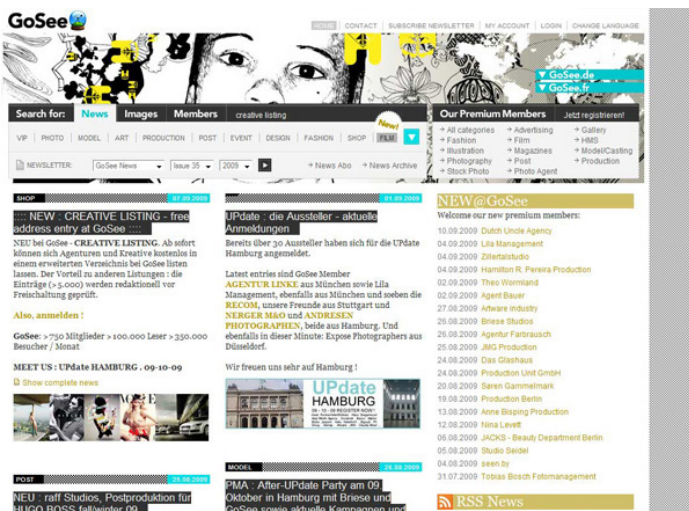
GoSee

HOME | CONTACT | SUBSCRIBE NEWSLETTER | MY ACCOUNT | LOGIN | CHANGE LANGUAGE

GoSee.de
GoSee.fr

Search for: News Images Members creative listing

VIP | PHOTO | MODEL | ART | PRODUCTION | POST | EVENT | DESIGN | FASHION | SHOP | FILM New!

NEWSLETTER: GoSee News Issue 35 2009

News Abo News Archive

Our Premium Members Jetzt registrieren!

All categories
Fashion
Illustration
Photography
Stock Photo
Advertising
Film
Magazines
Post
Photo Agent
Gallery
HMS
Model/Casting
Production

SHOP 07.09.2009

:::: NEW : CREATIVE LISTING - free address entry at GoSee ::::

NEU bei GoSee - CREATIVE LISTING. Ab sofort können sich Agenturen und Kreative kostenlos in einem erweiterten Verzeichnis bei GoSee listen lassen. Der Vorteil zu anderen Listungen : die Einträge (> 5.000) werden redaktionell vor Freischaltung geprüft.

Also, anmelden !

GoSee: > 750 Mitglieder > 100.000 Leser > 350.000 Besucher / Monat

MEET US : UPdate HAMBURG . 09-10-09

Show complete news

01.09.2009

UPdate : die Aussteller - aktuelle Anmeldungen

Bereits über 30 Aussteller haben sich für die UPdate Hamburg angemeldet.

Latest entries sind GoSee Member AGENTUR LINKE aus München sowie Lila Management, ebenfalls aus München und soeben die RECOM, unsere Freunde aus Stuttgart und NERGER M&O und ANDRESEN PHOTOGRAPHEN, beide aus Hamburg. Und ebenfalls in dieser Minute: Expose Photographers aus Düsseldorf.

Wir freuen uns sehr auf Hamburg !

UPdate HAMBURG 09.10.09

NEW@GoSee

Welcome our new premium members:

10.09.2009 Dutch Uncle Agency
09.09.2009 Lila Management
04.09.2009 Zillertalstudio
04.09.2009 Hamilton R. Pereira Production
02.09.2009 Theo Wormland
02.09.2009 Agent Bauer
27.08.2009 Athware industry
26.08.2009 Briese Studios
26.08.2009 Agentur Farbrausch
25.08.2009 JMG Production
24.08.2009 Das Glashaus
24.08.2009 Production Unit GmbH
20.08.2009 Søren Gammelmark
19.08.2009 Production Berlin
13.08.2009 Anne Bisping Production
12.08.2009 Nina Levett
06.08.2009 JACKS - Beauty Department Berlin
05.08.2009 Studio Seidel
04.08.2009 seen.by
31.07.2009 Tobias Bosch Fotomanagement

RSS News

POST 25.08.2009

NEU : raff Studios, Postproduktion für HUGO BOSS fall/winter 09

MODEL 26.08.2009

PMA : After-UPdate Party am 09. Oktober in Hamburg mit Briese und GoSee sowie aktuelle Kampagnen und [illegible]